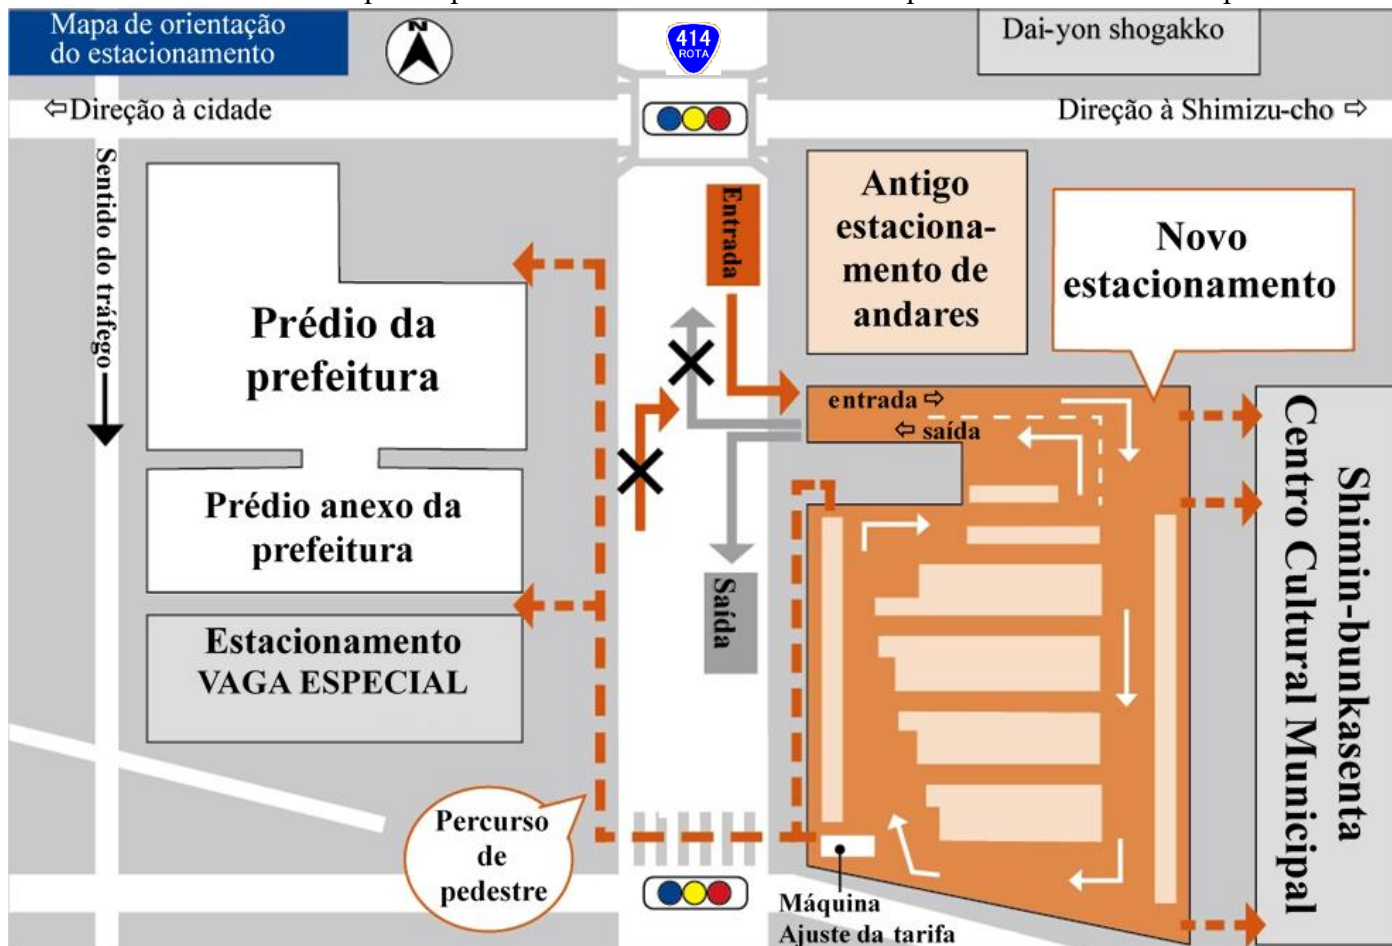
Mapa de orientação do estacionamento

414
ROTA

Dai-yon shogakko

⇦Direção à cidade

Direção à Shimizu-cho ⇨

Sentido do tráfego

Entrada

Antigo estacionamento de andares

Novo estacionamento

Prédio da prefeitura

entrada ⇨

⇦ saída

Prédio anexo da prefeitura

Saída

Estacionamento VAGA ESPECIAL

Shimin-bunkasenta Centro Cultural Municipal

Percurso de pedestre

Máquina Ajuste da tarifa